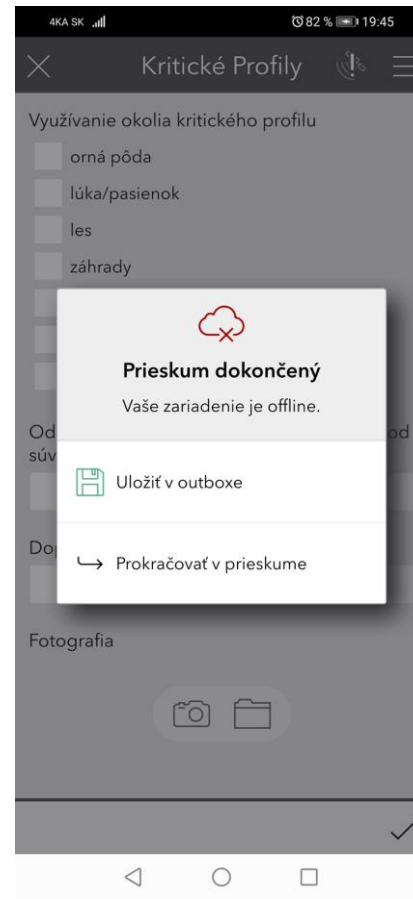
4KA SK

82 % 19:45

Kritické Profily

Využívanie okolia kritického profilu

orná pôda

lúka/pasienok

les

záhrady

Od

od

súv

Do

Prieskum dokončený

Vaše zariadenie je offline.

Uložiť v outboxe

Prokračovať v prieskume

Fotografia